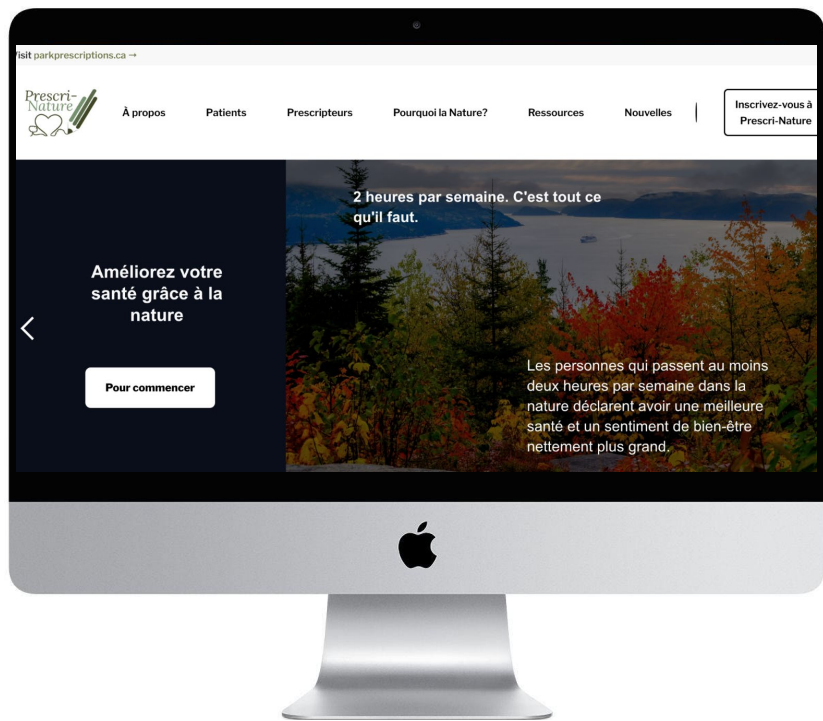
isit parkprescriptions.ca →

Prescri-Nature

À propos
Patients
Prescripteurs
Pourquoi la Nature?
Ressources
Nouvelles

Inscrivez-vous à Prescri-Nature

Améliorez votre santé grâce à la nature

Pour commencer

2 heures par semaine. C'est tout ce qu'il faut.

Les personnes qui passent au moins deux heures par semaine dans la nature déclarent avoir une meilleure santé et un sentiment de bien-être nettement plus grand.